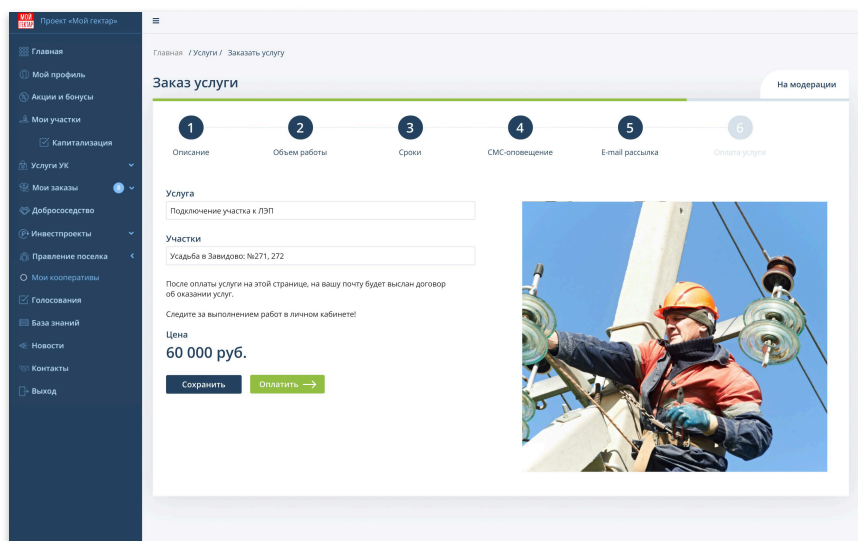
МОЙ ГЕКТАР Проект «Мой гектар»

Главная
Мой профиль
Акции и бонусы
Мои участки
Капитализация
Услуги УК
Мои заказы 8
Добрососедство
Инвестпроекты
Правление поселка
Мои кооперативы
Голосования
База знаний
Новости
Контакты
Выход

≡

Главная / Услуги / Заказать услугу

Заказ услуги

На модерации

1 Описание
2 Объем работы
3 Сроки
4 СМС-оповещение
5 E-mail рассылка
6 Оплата услуги

Услуга
Подключение участка к ЛЭП

Участки
Усадьба в Завидово: №271, 272

После оплаты услуги на этой странице, на вашу почту будет выслан договор об оказании услуг.

Следите за выполнением работ в личном кабинете!

Цена
60 000 руб.

Сохранить
Оплатить